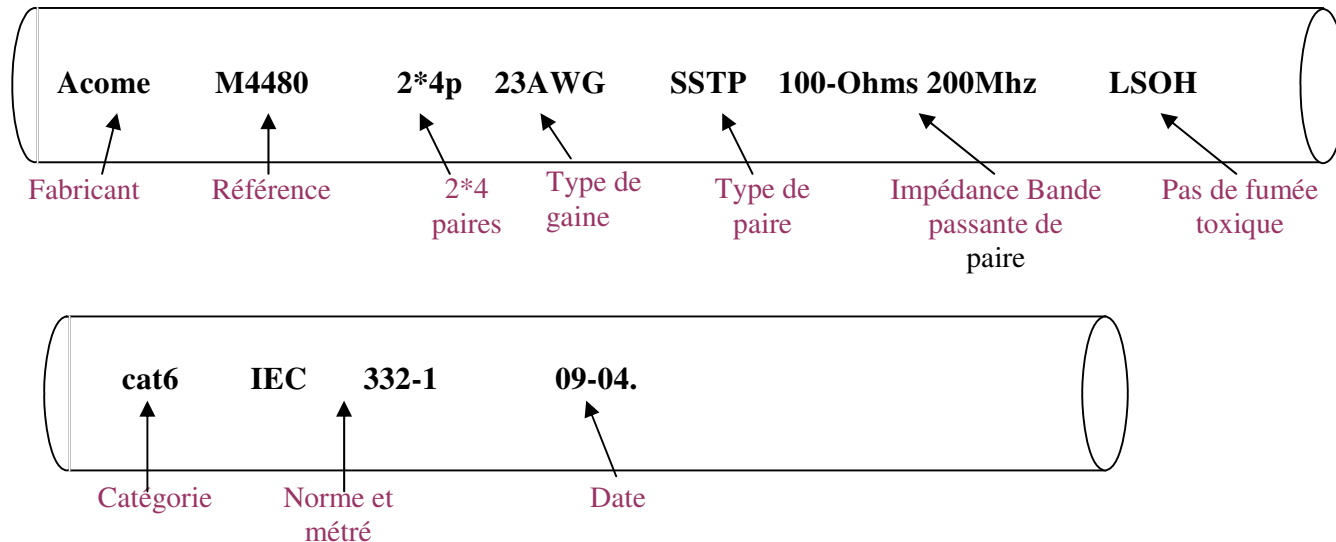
Acome M4480 2*4p 23AWG SSTP 100-Ohms 200Mhz LSOH

Fabricant

Référence

2*4 paires

Type de gaine

Type de paire

Impédance Bande passante de paire

Pas de fumée toxique

cat6 IEC 332-1 09-04.

Catégorie

Norme et métré

Date